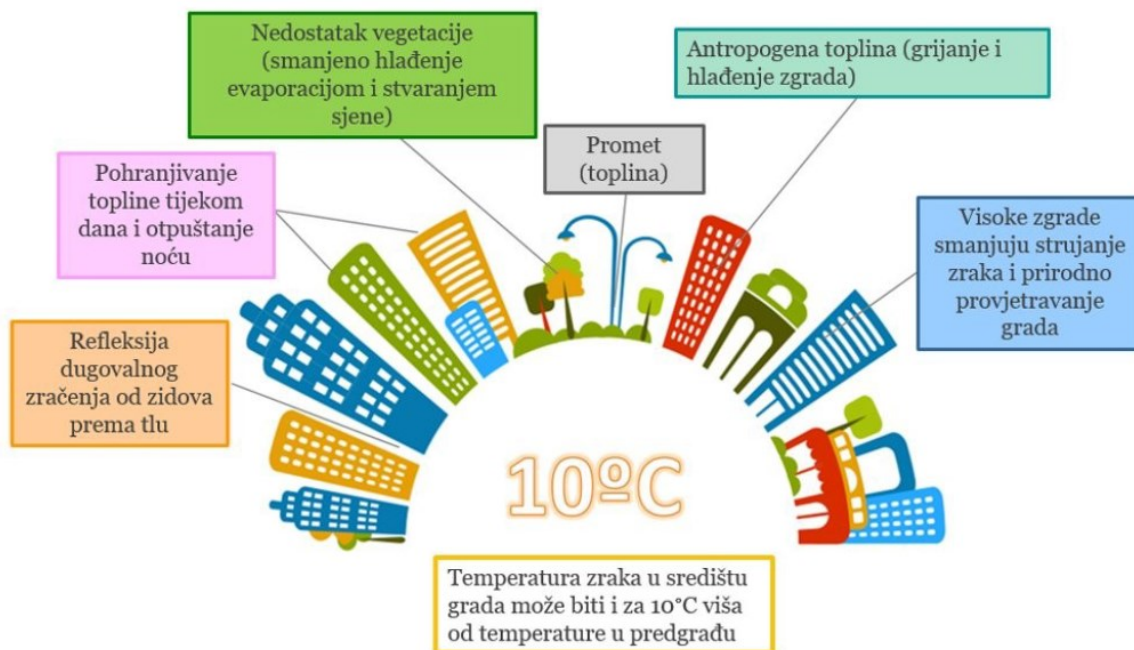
Nedostatak vegetacije (smanjeno hlađenje evaporacijom i stvaranjem sjene)

Antropogena toplina (grijanje i hlađenje zgrada)

Promet (toplina)

Pohranjivanje topline tijekom dana i otpuštanje noću

Visoke zgrade smanjuju strujanje zraka i prirodno provjetravanje grada

Refleksija dugovalnog zračenja od zidova prema tlu

10ºC

Temperatura zraka u središtu grada može biti i za 10°C viša od temperature u predgrađu